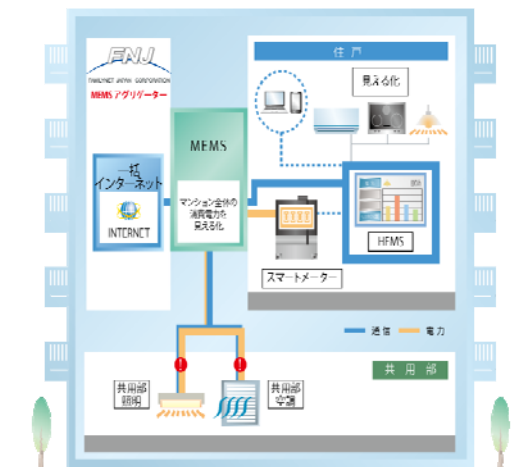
FNJ
FAMILYNET JAPAN CORPORATION
MEMS アグリゲーター

MEMS

一括
インターネット

INTERNET

マンション全体の
消費電力を
見える化

住戸

見える化

HEMS

スマートメーター

通信　電力

共用部

共用部
照明

共用部
空調